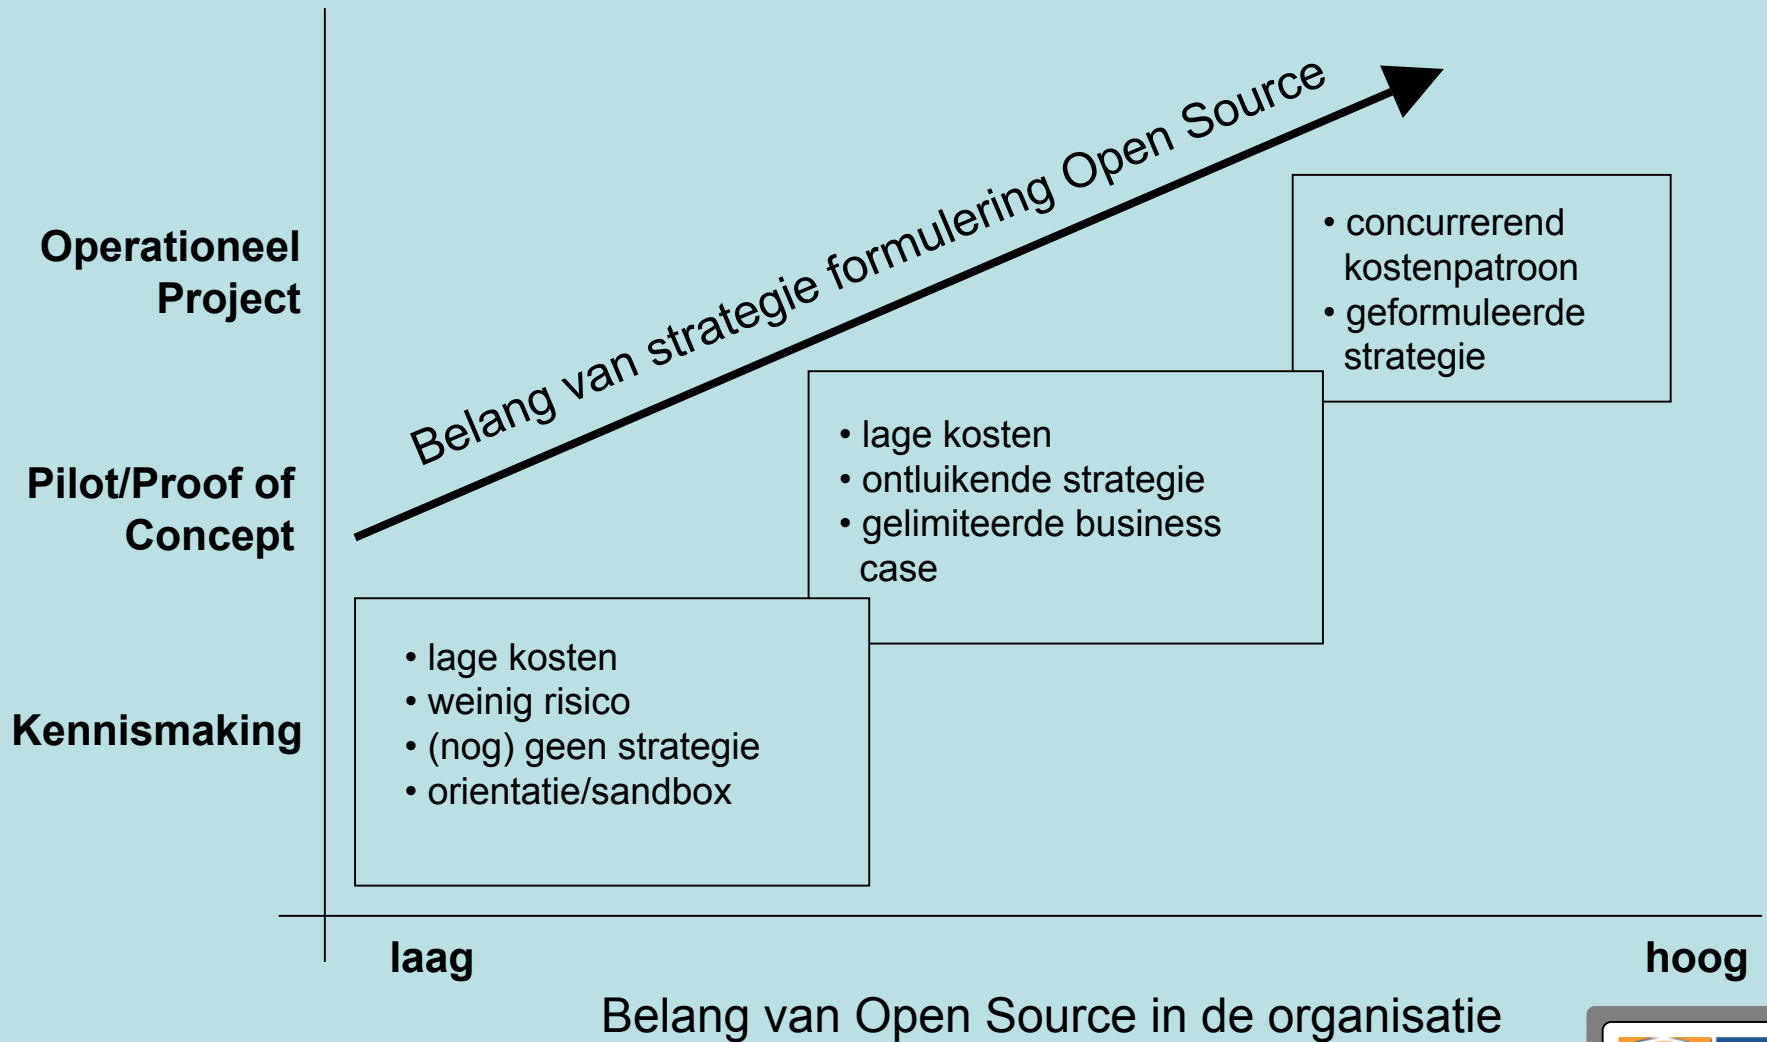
Operationeel Project

Pilot/Proof of Concept

Kennismaking

Belang van strategie formulering Open Source

• concurrerend kostenpatroon
• geformuleerde strategie

• lage kosten
• ontluikende strategie
• gelimiteerde business case

• lage kosten
• weinig risico
• (nog) geen strategie
• orientatie/sandbox

laag

hoog

Belang van Open Source in de organisatie